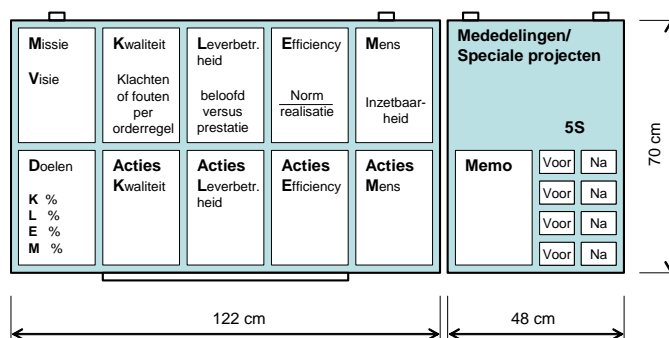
Missie

Visie

Kwaliteit

Klachten of fouten per orderregel

Leverbetr. heid

beloofd versus prestatie

Efficiency

$\frac{\text{Norm}}{\text{realisatie}}$

Mens

Inzetbaarheid

Doelen

K %
L %
E %
M %

Acties Kwaliteit

Acties Leverbetr. heid

Acties Efficiency

Acties Mens

Mededelingen/ Speciale projecten

5S

Memo

| Voor | Na |
|---|---|
| Voor | Na |
| Voor | Na |
| Voor | Na |

70 cm

122 cm

48 cm